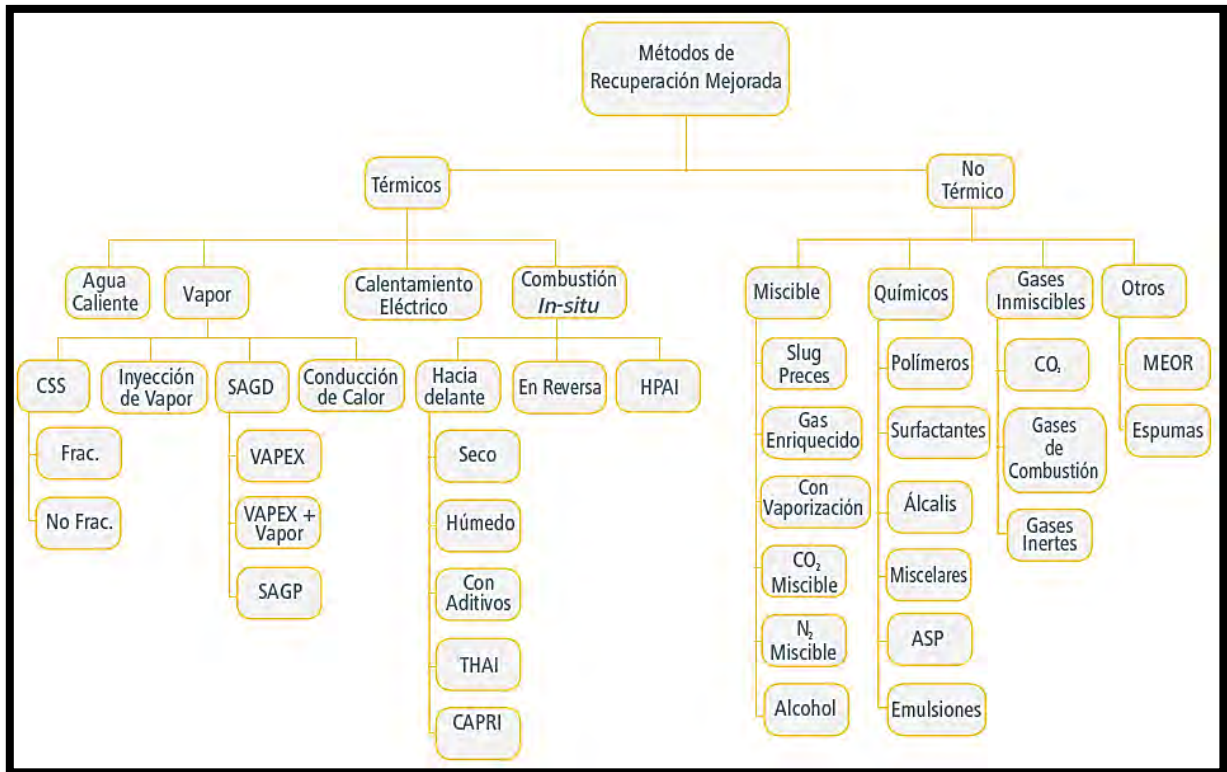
Métodos de Recuperación Mejorada

Térmicos

No Térmico

Agua Caliente

Vapor

Calentamiento Eléctrico

Combustión *In-situ*

CSS

Frac.

No Frac.

Inyección de Vapor

SAGD

VAPEX

VAPEX + Vapor

SAGP

Conducción de Calor

Hacia delante

Seco

Húmedo

Con Aditivos

THAI

CAPRI

En Reversa

HPAI

Miscible

Slug Preces

Gas Enriquecido

Con Vaporización

$CO_2$ Miscible

$N_2$ Miscible

Alcohol

Químicos

Polímeros

Surfactantes

Álcalis

Miscelares

ASP

Emulsiones

Gases Inmiscibles

$CO_2$

Gases de Combustión

Gases Inertes

Otros

MEOR

Espumas